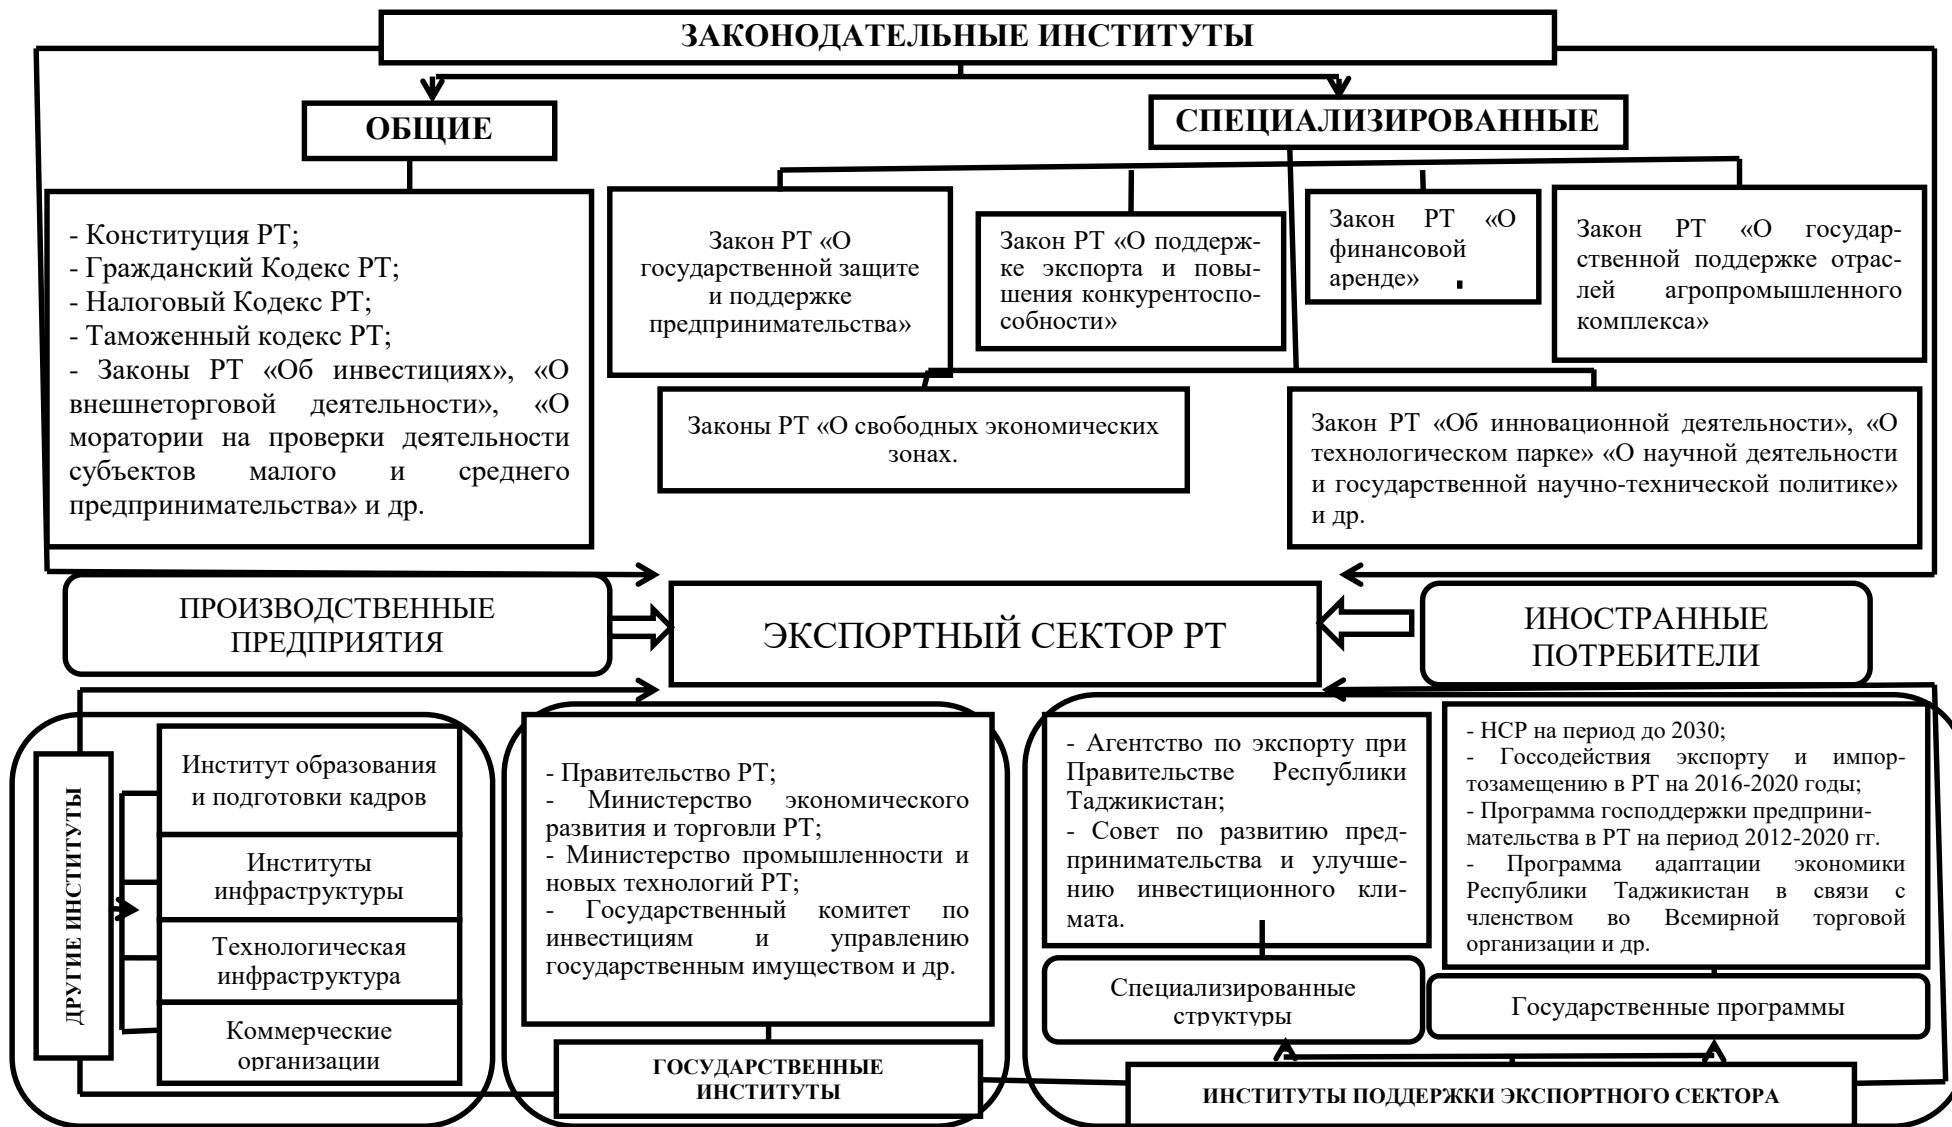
ЗАКОНОДАТЕЛЬНЫЕ ИНСТИТУТЫ

ОБЩИЕ

СПЕЦИАЛИЗИРОВАННЫЕ

- Конституция РТ;
- Гражданский Кодекс РТ;
- Налоговый Кодекс РТ;
- Таможенный кодекс РТ;
- Законы РТ «Об инвестициях», «О внешнеторговой деятельности», «О моратории на проверки деятельности субъектов малого и среднего предпринимательства» и др.

Закон РТ «О государственной защите и поддержке предпринимательства»

Закон РТ «О поддержке экспорта и повышения конкурентоспособности»

Закон РТ «О финансовой аренде»

Закон РТ «О государственной поддержке отраслей агропромышленного комплекса»

Законы РТ «О свободных экономических зонах.

Закон РТ «Об инновационной деятельности», «О технологическом парке» «О научной деятельности и государственной научно-технической политике» и др.

ПРОИЗВОДСТВЕННЫЕ ПРЕДПРИЯТИЯ

ЭКСПОРТНЫЙ СЕКТОР РТ

ИНОСТРАННЫЕ ПОТРЕБИТЕЛИ

ДРУГИЕ ИНСТИТУТЫ

Институт образования и подготовки кадров

Институты инфраструктуры

Технологическая инфраструктура

Коммерческие организации

- Правительство РТ;
- Министерство экономического развития и торговли РТ;
- Министерство промышленности и новых технологий РТ;
- Государственный комитет по инвестициям и управлению государственным имуществом и др.

ГОСУДАРСТВЕННЫЕ ИНСТИТУТЫ

- Агентство по экспорту при Правительстве Республики Таджикистан;
- Совет по развитию предпринимательства и улучшению инвестиционного климата.

Специализированные структуры

- НСР на период до 2030;
- Госсодействия экспорту и импортозамещению в РТ на 2016-2020 годы;
- Программа господдержки предпринимательства в РТ на период 2012-2020 гг.
- Программа адаптации экономики Республики Таджикистан в связи с членством во Всемирной торговой организации и др.

Государственные программы

ИНСТИТУТЫ ПОДДЕРЖКИ ЭКСПОРТНОГО СЕКТОРА